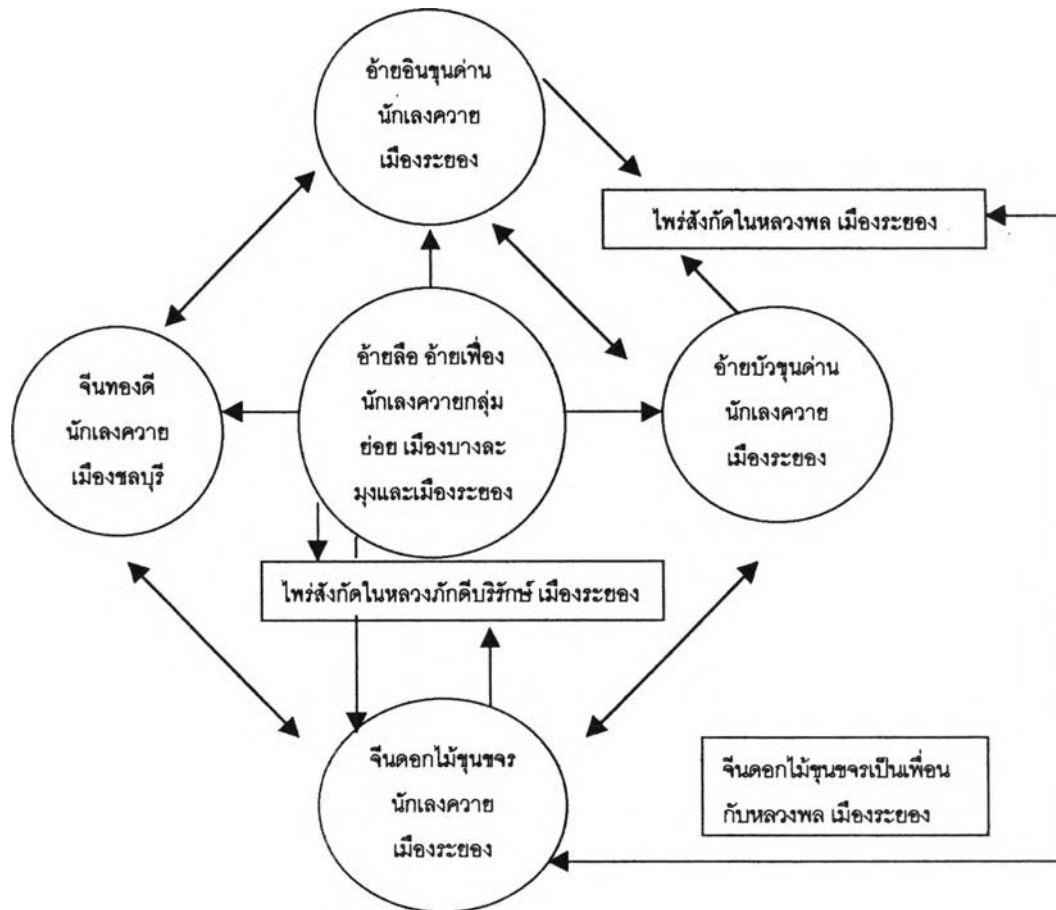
อ้ายอินขุนด่าน นักเลงควาย เมืองระยอง

ไพร่สังกัดในหลวงพล เมืองระยอง

จีนทองดี นักเลงควาย เมืองชลบุรี

อ้ายลือ อ้ายเพื่อง นักเลงควายกลุ่มย่อย เมืองบางละมุงและเมืองระยอง

อ้ายบัวขุนด่าน นักเลงควาย เมืองระยอง

ไพร่สังกัดในหลวงภักดีบริรักษ์ เมืองระยอง

จีนดอกไม้ขุนขจร นักเลงควาย เมืองระยอง

จีนดอกไม้ขุนขจรเป็นเพื่อนกับหลวงพล เมืองระยอง